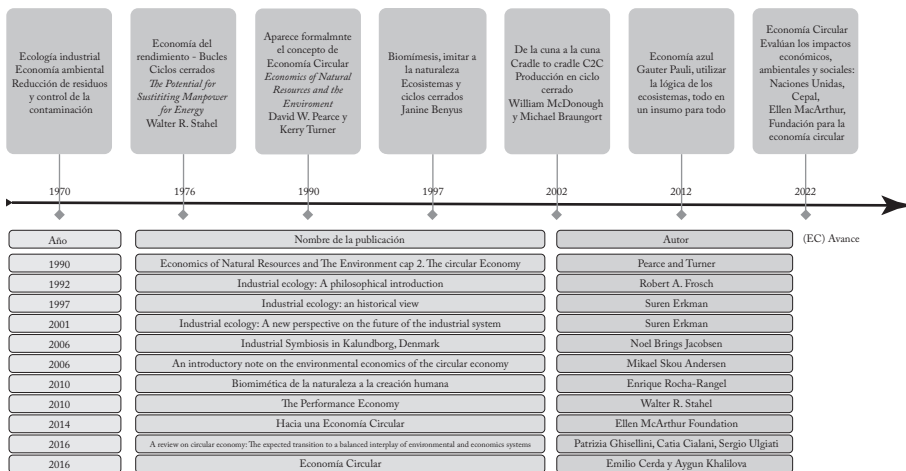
Ecología industrial
Economía ambiental
Reducción de residuos y control de la contaminación

Economía del rendimiento - Bucles Ciclos cerrados
*The Potential for Sustititing Manpower for Energy*
Walter R. Stahel

Aparece formalmnte el concepto de Economía Circular
*Economics of Natural Resources and the Enviroment*
David W. Pearce y Kerry Turner

Biomímesis, imitar a la naturaleza
Ecosistemas y ciclos cerrados
Janine Benyus

De la cuna a la cuna
Cradle to cradle C2C
Producción en ciclo cerrado
William McDonough y Michael Braungort

Economía azul
Gauter Pauli, utilizar la lógica de los ecosistemas, todo en un insumo para todo

Economía Circular
Evalúan los impactos económicos, ambientales y sociales:
Naciones Unidas, Cepal, Ellen MacArthur, Fundación para la economía circular

1970 1976 1990 1997 2002 2012 2022

(EC) Avance

| Año | Nombre de la publicación | Autor |
|---|---|---|
| 1990 | Economics of Natural Resources and The Environment cap 2. The circular Economy | Pearce and Turner |
| 1992 | Industrial ecology: A philosophical introduction | Robert A. Frosch |
| 1997 | Industrial ecology: an historical view | Suren Erkman |
| 2001 | Industrial ecology: A new perspective on the future of the industrial system | Suren Erkman |
| 2006 | Industrial Symbiosis in Kalundborg, Denmark | Noel Brings Jacobsen |
| 2006 | An introductory note on the environmental economics of the circular economy | Mikael Skou Andersen |
| 2010 | Biomimética de la naturaleza a la creación humana | Enrique Rocha-Rangel |
| 2010 | The Performance Economy | Walter R. Stahel |
| 2014 | Hacia una Economía Circular | Ellen McArthur Foundation |
| 2016 | A review on circular economy: The expected transition to a balanced interplay of environmental and economics systems | Patrizia Ghisellini, Catia Cialani, Sergio Ulgiati |
| 2016 | Economía Circular | Emilio Cerda y Aygun Khalilova |